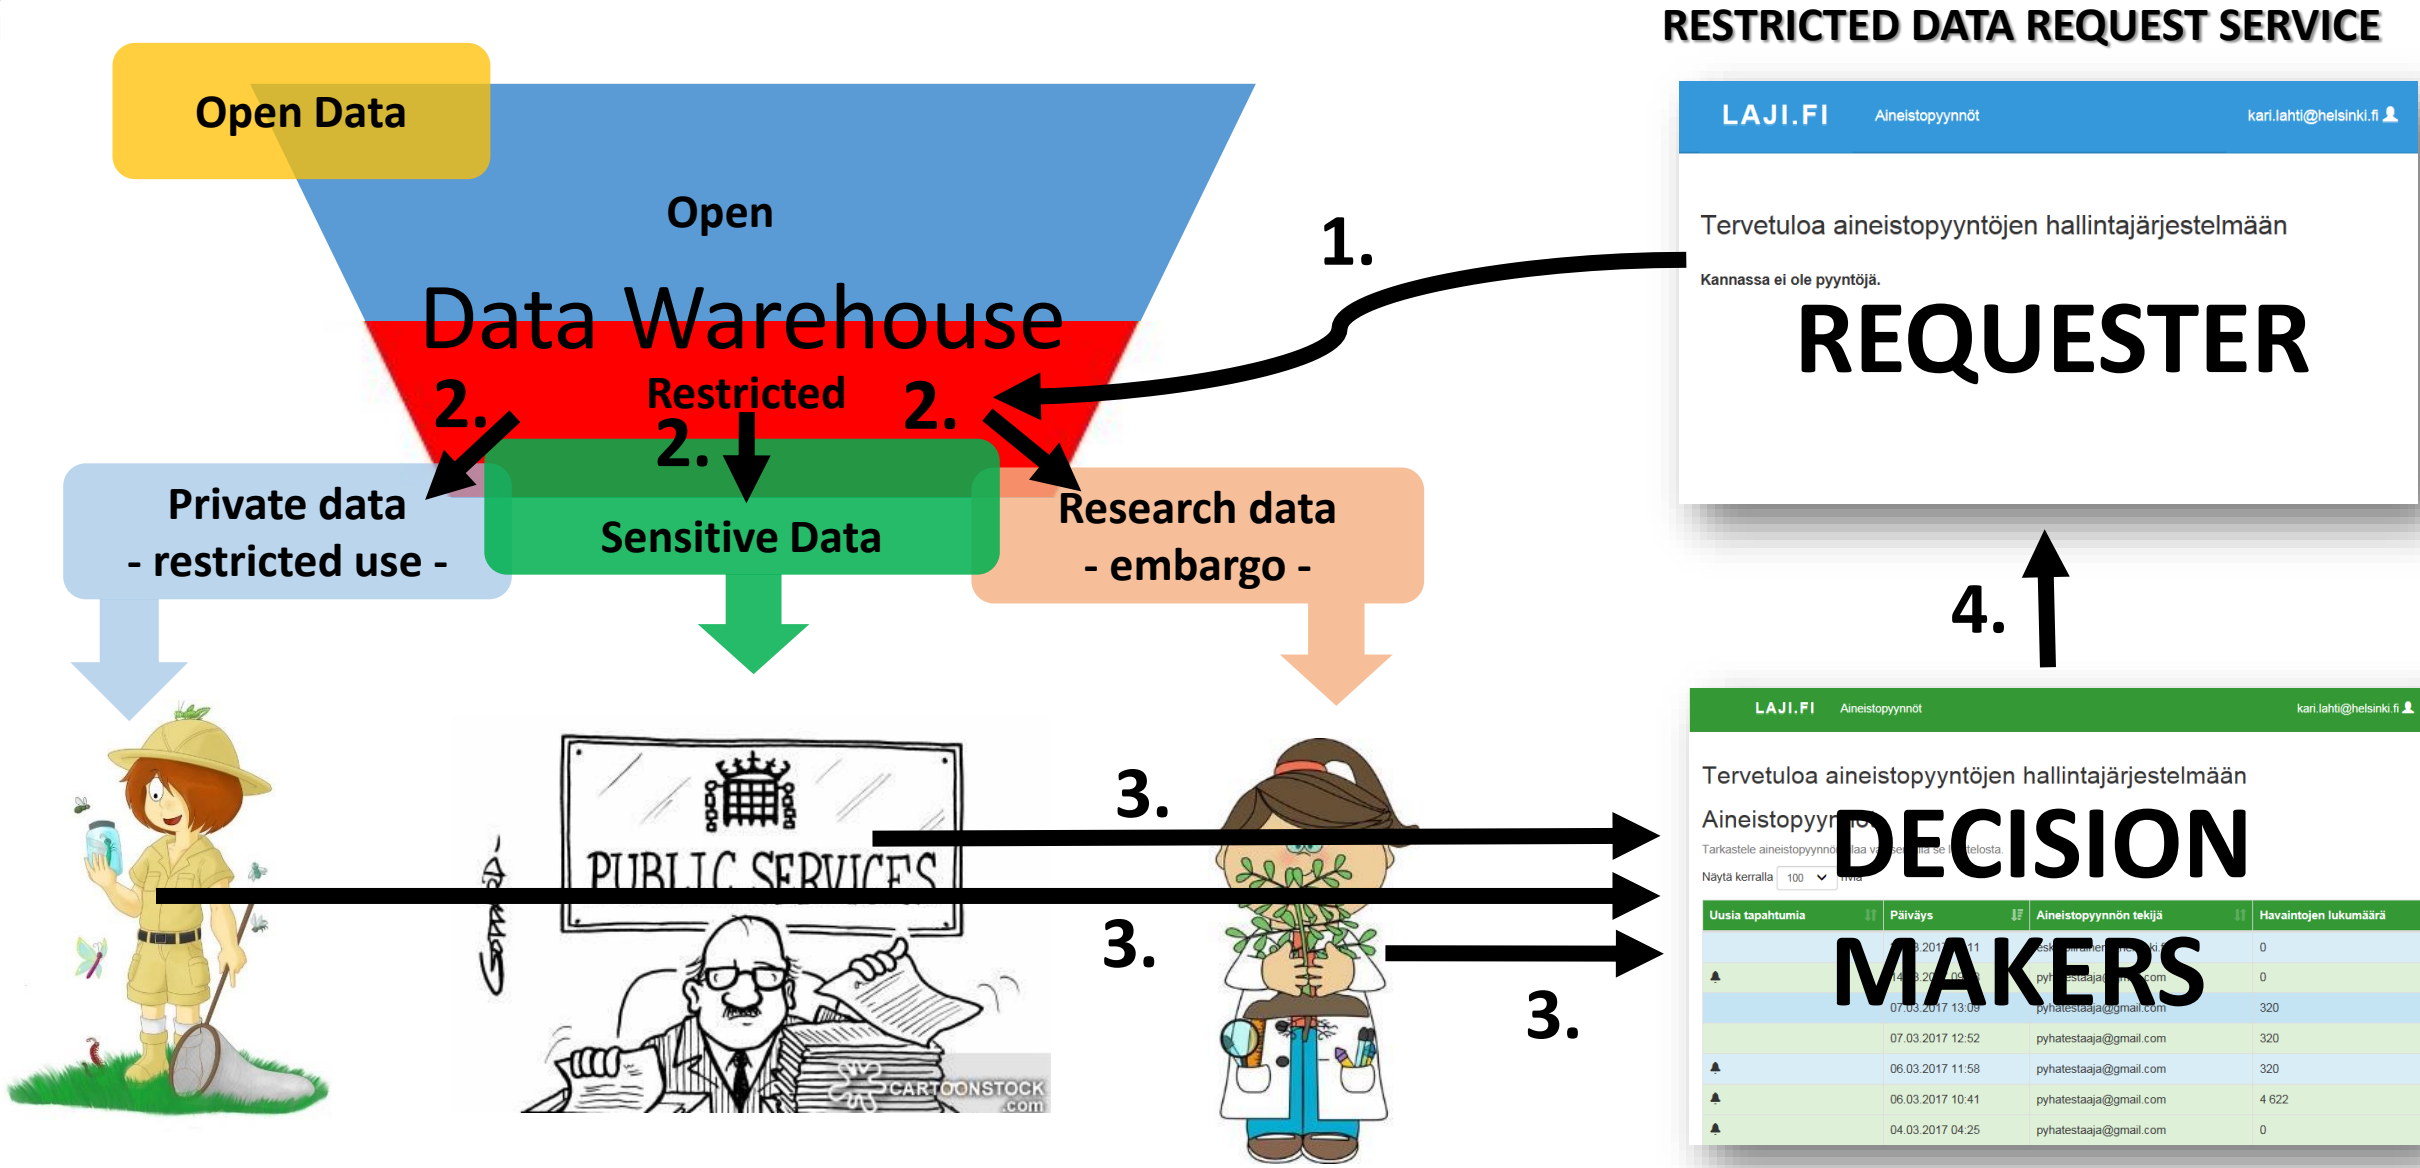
RESTRICTED DATA REQUEST SERVICE

Open Data

Open

Data Warehouse

Restricted

2.

2.

2.

Private data
- restricted use -

Sensitive Data

Research data
- embargo -

1.

LAJI.FI Aineistopyynnöt kari.lahti@helsinki.fi

Tervetuloa aineistopyyntöjen hallintajärjestelmään

Kannassa ei ole pyyntöjä.

REQUESTER

4.

PUBLIC SERVICES

CARTOONSTOCK .com

3.

3.

3.

LAJI.FI Aineistopyynnöt kari.lahti@helsinki.fi

Tervetuloa aineistopyyntöjen hallintajärjestelmään

Aineistopyyn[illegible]

DECISION

Tarkastele aineistopyynnö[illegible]laa v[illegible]se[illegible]lla se l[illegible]telosta.

Näytä kerralla 100 riviä

| Uusia tapahtumia | Päiväys | Aineistopyynnön tekijä | Havaintojen lukumäärä |
|---|---|---|---|
| | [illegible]3.2017 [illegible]11 | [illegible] | 0 |
| | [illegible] | pyhtestaaja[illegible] | 0 |
| | 07.03.2017 13:09 | pyhatestaaja@gmail.com | 320 |
| | 07.03.2017 12:52 | pyhatestaaja@gmail.com | 320 |
| | 06.03.2017 11:58 | pyhatestaaja@gmail.com | 320 |
| | 06.03.2017 10:41 | pyhatestaaja@gmail.com | 4 622 |
| | 04.03.2017 04:25 | pyhatestaaja@gmail.com | 0 |

MAKERS